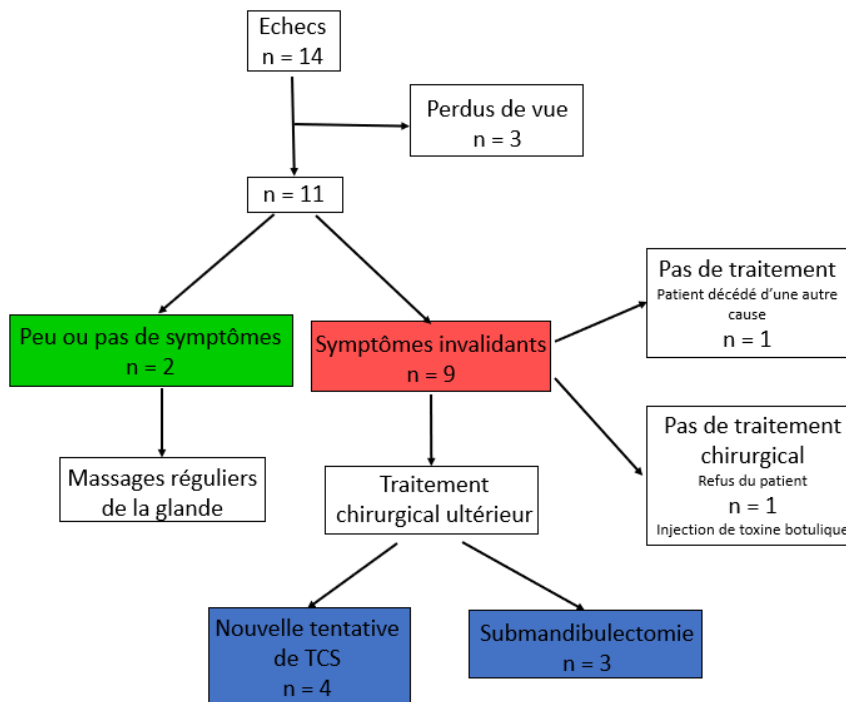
Echecs
n = 14

Perdus de vue
n = 3

n = 11

Peu ou pas de symptômes
n = 2

Symptômes invalidants
n = 9

Pas de traitement
Patient décédé d'une autre cause
n = 1

Pas de traitement chirurgical
Refus du patient
n = 1
Injection de toxine botulique

Massages réguliers de la glande

Traitement chirurgical ultérieur

Nouvelle tentative de TCS
n = 4

Submandibulectomie
n = 3